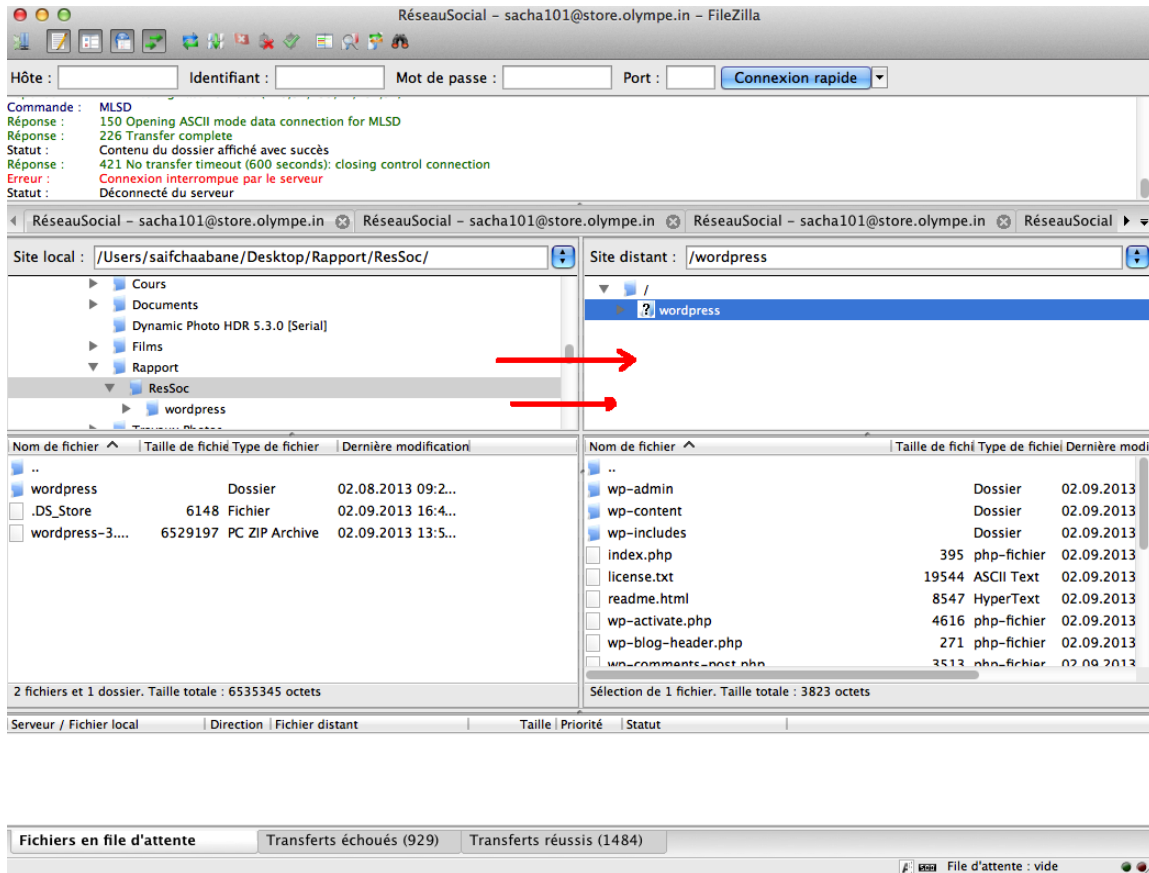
RéseauSocial - sacha101@store.olympe.in - FileZilla

Hôte : Identifiant : Mot de passe : Port : Connexion rapide

Commande : MLSD
Réponse : 150 Opening ASCII mode data connection for MLSD
Réponse : 226 Transfer complete
Statut : Contenu du dossier affiché avec succès
Réponse : 421 No transfer timeout (600 seconds): closing control connection
Erreur : Connexion interrompue par le serveur
Statut : Déconnecté du serveur

RéseauSocial - sacha101@store.olympe.in | RéseauSocial - sacha101@store.olympe.in | RéseauSocial - sacha101@store.olympe.in | RéseauSocial

Site local : /Users/saifchaabane/Desktop/Rapport/ResSoc/

Cours
Documents
Dynamic Photo HDR 5.3.0 [Serial]
Films
Rapport
ResSoc
wordpress

Site distant : /wordpress

/
wordpress

| Nom de fichier | Taille de fichie | Type de fichier | Dernière modification |
|---|---|---|---|
| .. | | | |
| wordpress | | Dossier | 02.08.2013 09:2... |
| .DS_Store | 6148 | Fichier | 02.09.2013 16:4... |
| wordpress-3.... | 6529197 | PC ZIP Archive | 02.09.2013 13:5... |

2 fichiers et 1 dossier. Taille totale : 6535345 octets

| Nom de fichier | Taille de fichi | Type de fichie | Dernière modi |
|---|---|---|---|
| .. | | | |
| wp-admin | | Dossier | 02.09.2013 |
| wp-content | | Dossier | 02.09.2013 |
| wp-includes | | Dossier | 02.09.2013 |
| index.php | 395 | php-fichier | 02.09.2013 |
| license.txt | 19544 | ASCII Text | 02.09.2013 |
| readme.html | 8547 | HyperText | 02.09.2013 |
| wp-activate.php | 4616 | php-fichier | 02.09.2013 |
| wp-blog-header.php | 271 | php-fichier | 02.09.2013 |
| wp-comments-post.php | 3513 | php-fichier | 02.09.2013 |

Sélection de 1 fichier. Taille totale : 3823 octets

Serveur / Fichier local | Direction | Fichier distant | Taille | Priorité | Statut

Fichiers en file d'attente | Transferts échoués (929) | Transferts réussis (1484)

File d'attente : vide